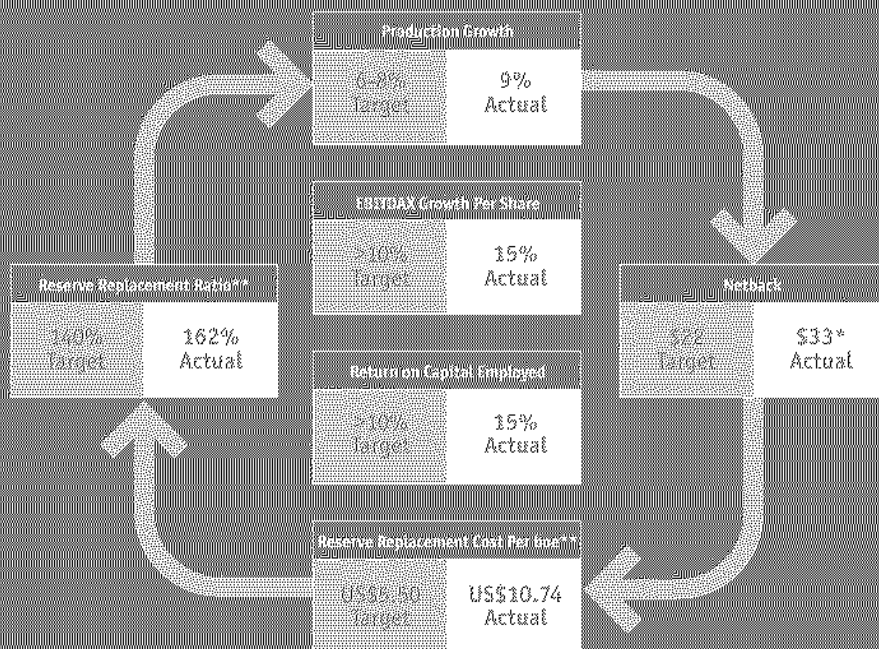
Production Growth

6–9% Target

9% Actual

EBITDAX Growth Per Share

>10% Target

15% Actual

Reserve Replacement Ratio**

140% Target

162% Actual

Netback

$22 Target

$33* Actual

Return on Capital Employed

>10% Target

15% Actual

Reserve Replacement Cost Per boe**

US$6.50 Target

US$10.74 Actual